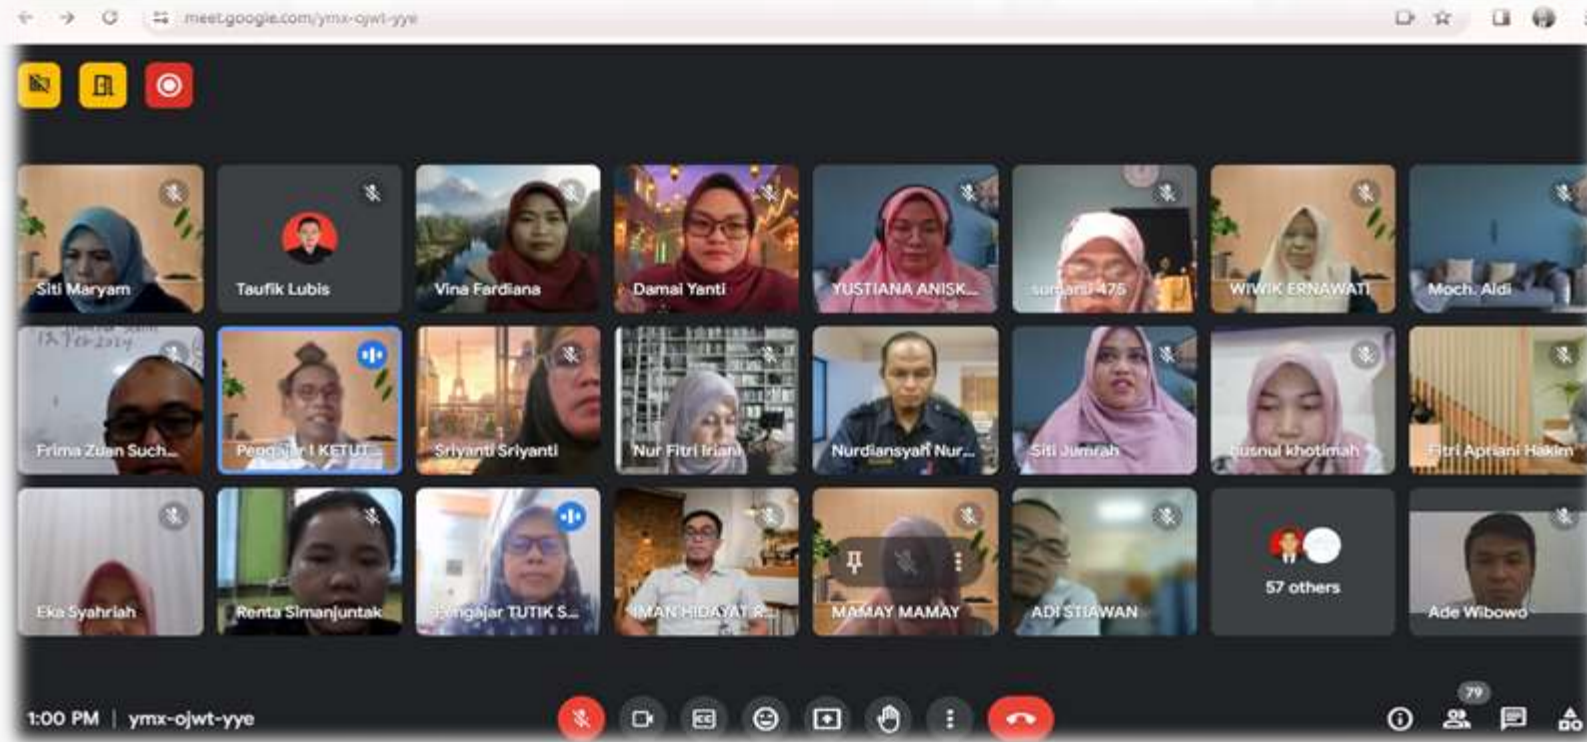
meet.google.com/ymx-ojwt-yye

Siti Maryam
Taufik Lubis
Vina Fardiana
Damai Yanti
YUSTIANA ANISK...
sumarni 475
WIWIK ERNAWATI
Moch. Aldi

Frima Zuan Such...
Pengajar I KETUT...
Sriyanti Sriyanti
Nur Fitri Iriani
Nurdiansyah Nur...
Siti Jumrah
husnul khotimah
Fitri Apriani Hakim

Eka Syahriah
Renta Simanjuntak
Pengajar TUTIK S...
IMAN HIDAYAT R...
MAMAY MAMAY
ADI STIAWAN
57 others
Ade Wibowo

1:00 PM | ymx-ojwt-yye

79